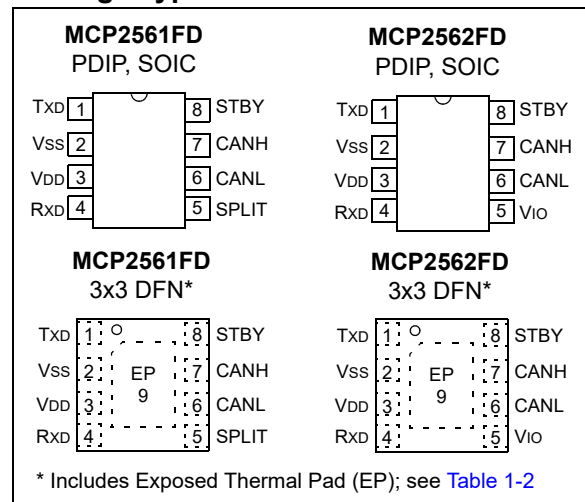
MCP2561FD
PDIP, SOIC

TXD 1
VSS 2
VDD 3
RXD 4
8 STBY
7 CANH
6 CANL
5 SPLIT

MCP2562FD
PDIP, SOIC

TXD 1
VSS 2
VDD 3
RXD 4
8 STBY
7 CANH
6 CANL
5 VIO

MCP2561FD
3x3 DFN*

TXD 1
VSS 2
VDD 3
RXD 4
EP
9
8 STBY
7 CANH
6 CANL
5 SPLIT

MCP2562FD
3x3 DFN*

TXD 1
VSS 2
VDD 3
RXD 4
EP
9
8 STBY
7 CANH
6 CANL
5 VIO

* Includes Exposed Thermal Pad (EP); see Table 1-2